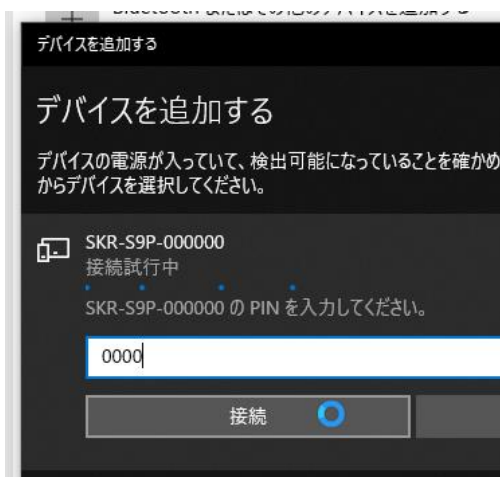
Bluetooth またはその他のデバイスを追加する

デバイスを追加する

デバイスを追加する

デバイスの電源が入っていて、検出可能になっていることを確かめ
からデバイスを選択してください。

SKR-S9P-000000
接続試行中

SKR-S9P-000000 の PIN を入力してください。

0000

接続